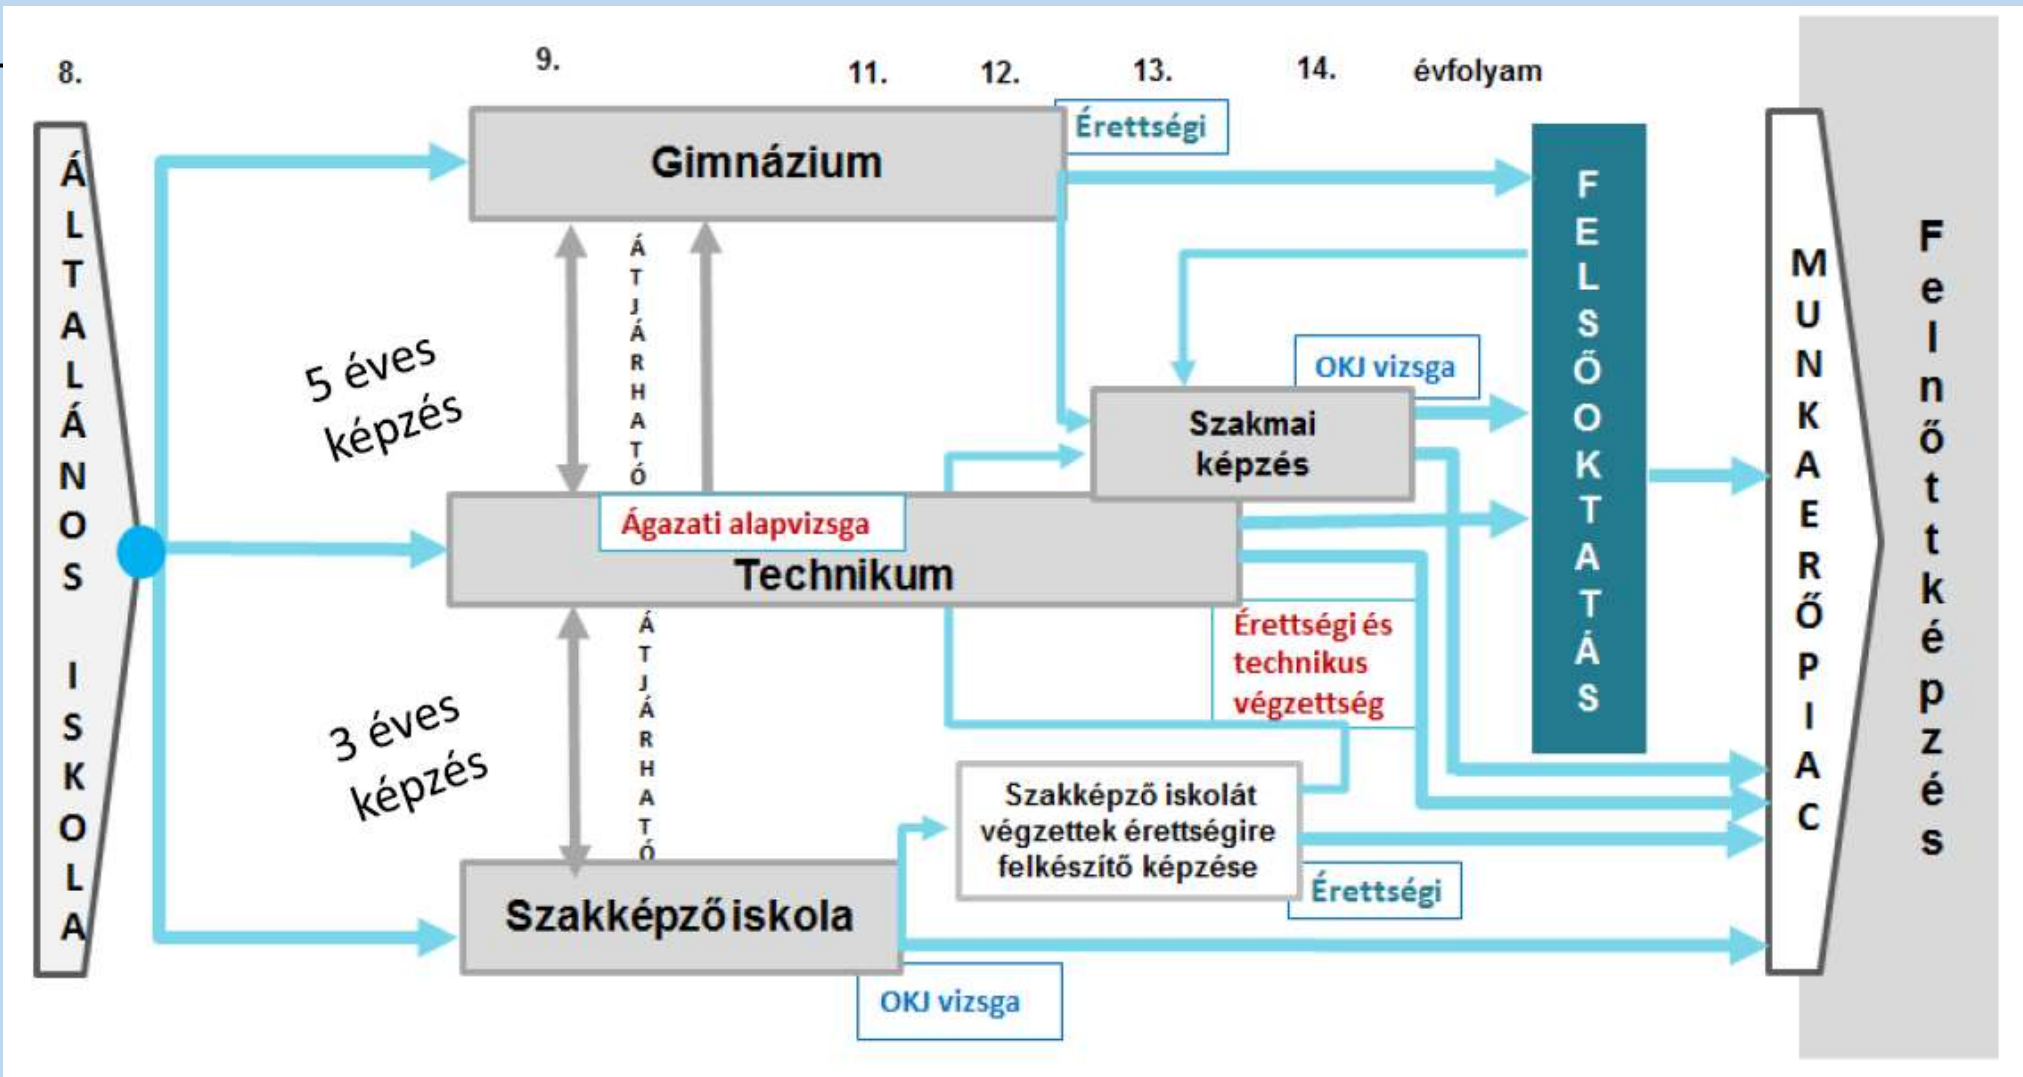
8.

9.

11.

12.

13.

14.

évfolyam

ÁLTALÁNOS ISKOLA

Gimnázium

Érettségi

FELSŐOKTATÁS

ÁTJÁRHATÓ

5 éves képzés

OKJ vizsga

Szakmai képzés

Ágazati alapvizsga

Technikum

MUNKAERŐPIAC

Felnőttképzés

ÁTJÁRHATÓ

Érettségi és technikus végzettség

3 éves képzés

Szakképző iskolát végzettek érettségire felkészítő képzése

Érettségi

Szakképző iskola

OKJ vizsga